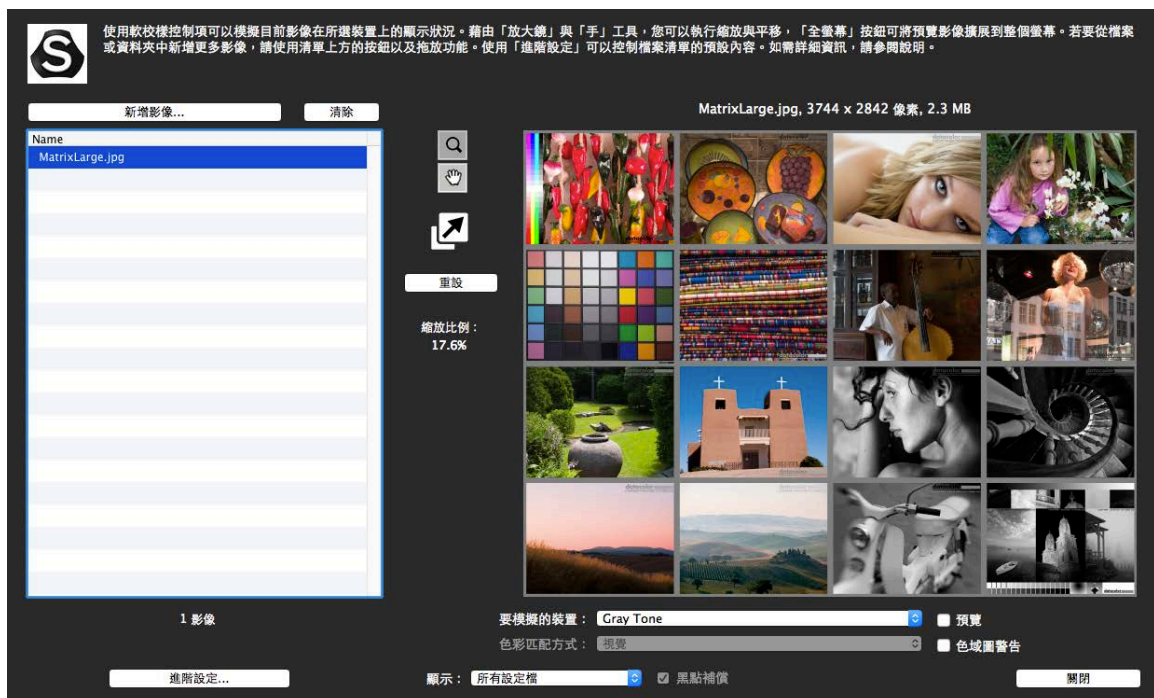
使用軟校樣控制項可以模擬目前影像在所選裝置上的顯示狀況。藉由「放大鏡」與「手」工具，您可以執行縮放與平移，「全螢幕」按鈕可將預覽影像擴展到整個螢幕。若要從檔案或資料夾中新增更多影像，請使用清單上方的按鈕以及拖放功能。使用「進階設定」可以控制檔案清單的預設內容。如需詳細資訊，請參閱說明。

新增影像...

清除

MatrixLarge.jpg, 3744 x 2842 像素, 2.3 MB

Name

MatrixLarge.jpg

重設

縮放比例：
17.6%

1 影像

要模擬的裝置： Gray Tone

預覽

色彩匹配方式： 視覺

色域圖警告

進階設定...

顯示： 所有設定檔

黑點補償

關閉